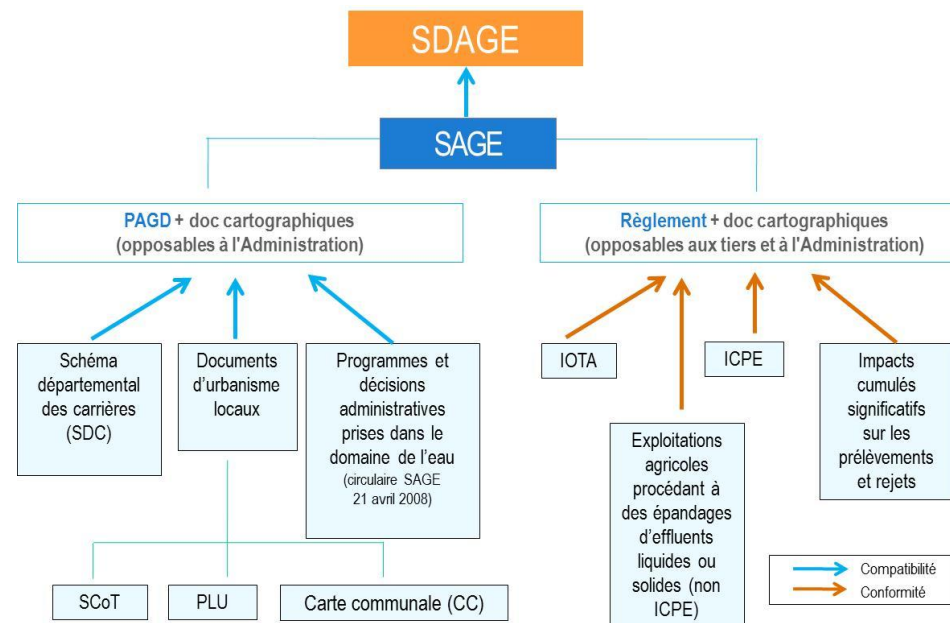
SDAGE

SAGE

PAGD + doc cartographiques (opposables à l'Administration)

Règlement + doc cartographiques (opposables aux tiers et à l'Administration)

Schéma départemental des carrières (SDC)

Documents d'urbanisme locaux

Programmes et décisions administratives prises dans le domaine de l'eau (circulaire SAGE 21 avril 2008)

IOTA

ICPE

Impacts cumulés significatifs sur les prélèvements et rejets

Exploitations agricoles procédant à des épandages d'effluents liquides ou solides (non ICPE)

SCoT

PLU

Carte communale (CC)

Compatibilité

Conformité